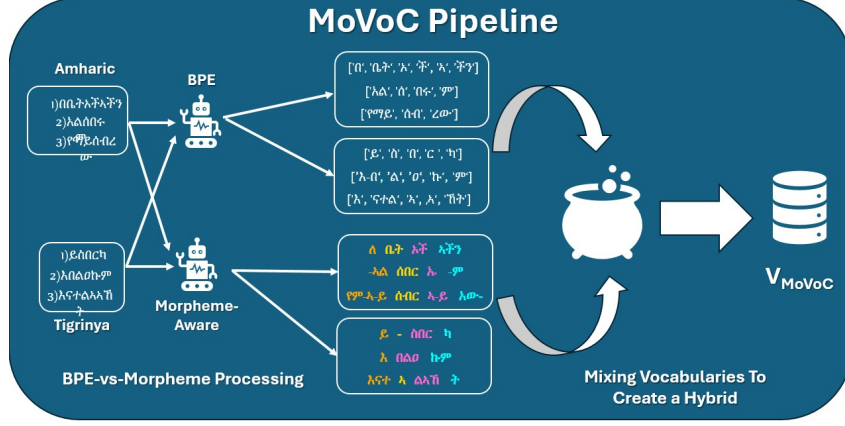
MoVoC Pipeline

Amharic

1)በቤትአችንን
2)አልሰበሩ
3)የማይሰብረው

1)ይሰበርካ
2)አበልፀኩም
3)እናተልኣኣሽት

Tigrinya

BPE

Morpheme-Aware

['በ', 'ቤት', 'አ', 'ች', 'ኣ', 'ችን']
['አል', 'ሰ', 'በሩ', 'ም']
['የማይ', 'ሰብ', 'ረው']

['ይ', 'ሰ', 'በ', 'ር', 'ካ']
['አብ', 'ል', 'ዕ', 'ኩ', 'ም']
['እ', 'ናተል', 'ኣ', 'ኦ', 'ሽት']

ለ ቤት አች ኣችን
-አል ሰበር ኡ -ም
የም-ኣ-ይ ሰብር ኣ-ይ አው-

ይ - ስበር ካ
አ በልፀ ኩም
እናተ ኣ ልኣሽ ት

BPE-vs-Morpheme Processing

Mixing Vocabularies To Create a Hybrid

$V_{MoVoC}$